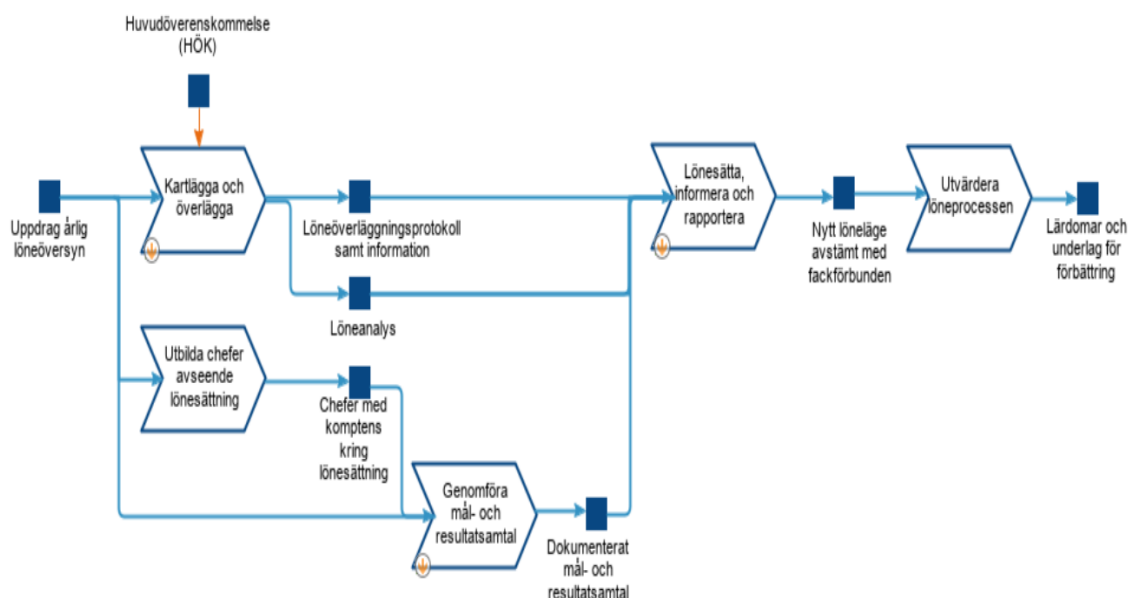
Huvudöverenskommelse (HÖK)

Uppdrag årlig löneöversyn

Kartlägga och överlägga

Löneöverläggningsprotokoll samt information

Löneanalys

Utbilda chefer avseende lönesättning

Chefer med komptens kring lönesättning

Genomföra mål- och resultatsamtal

Dokumenterat mål- och resultatsamtal

Lönesätta, informera och rapportera

Nytt löneläge avstämt med fackförbunden

Utvärdera löneprocessen

Lärdomar och underlag för förbättring